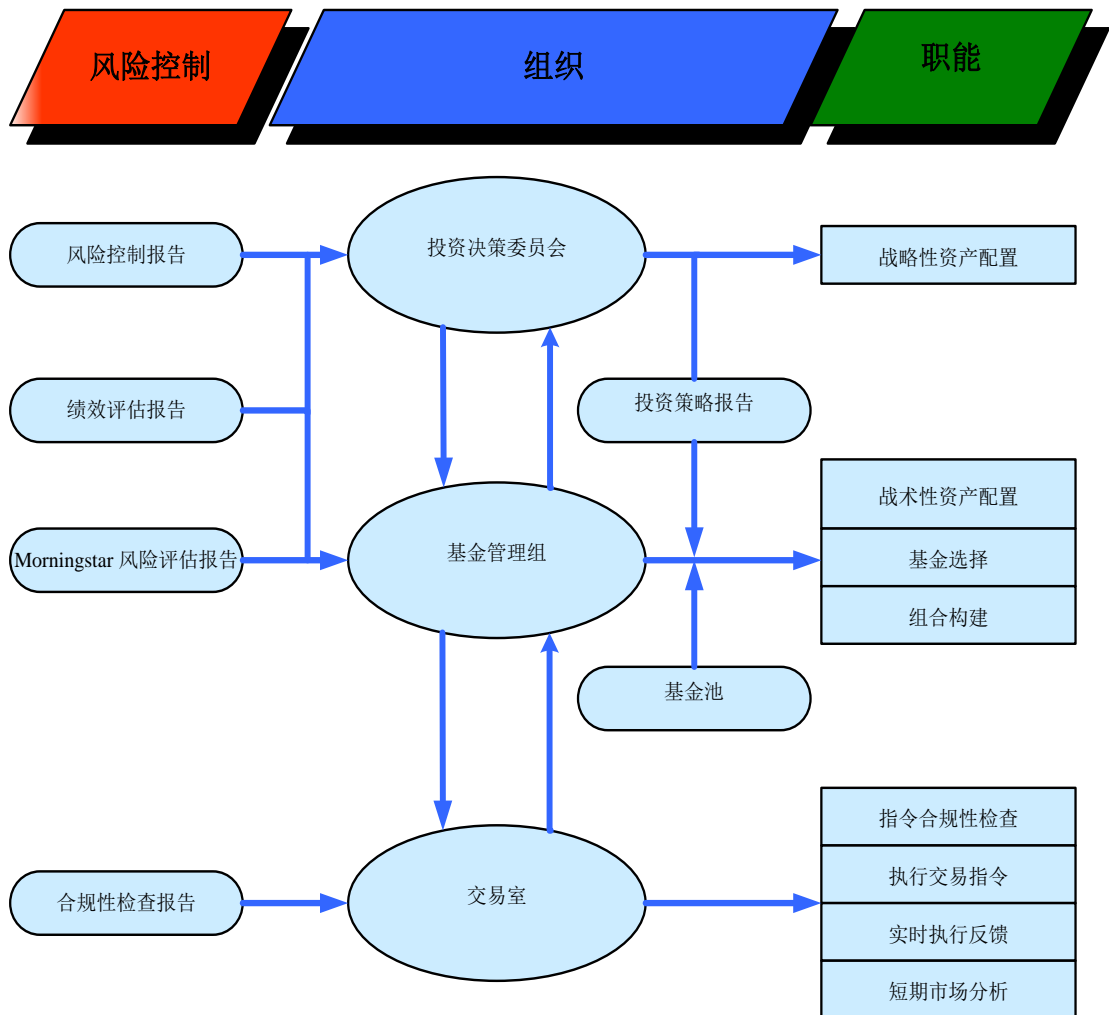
风险控制

组织

职能

风险控制报告

投资决策委员会

战略性资产配置

绩效评估报告

投资策略报告

战术性资产配置

基金选择

组合构建

Morningstar 风险评估报告

基金管理组

基金池

指令合规性检查

执行交易指令

实时执行反馈

短期市场分析

合规性检查报告

交易室